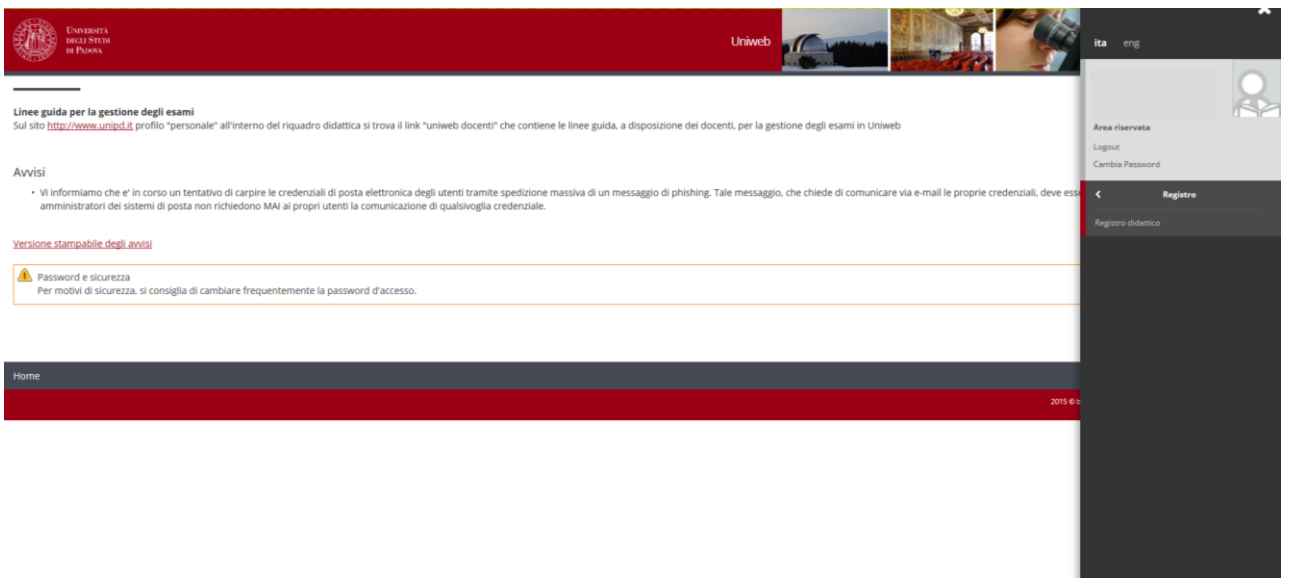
Università degli Studi di Padova

Uniweb

ita eng

Area riservata

Logout

Cambia Password

Registro

Registro didattico

Linee guida per la gestione degli esami
Sul sito http://www.unipd.it profilo "personale" all'interno del riquadro didattica si trova il link "uniweb docenti" che contiene le linee guida, a disposizione dei docenti, per la gestione degli esami in Uniweb

Avvisi

• Vi informiamo che e' in corso un tentativo di carpire le credenziali di posta elettronica degli utenti tramite spedizione massiva di un messaggio di phishing. Tale messaggio, che chiede di comunicare via e-mail le proprie credenziali, deve ess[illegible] amministratori dei sistemi di posta non richiedono MAI ai propri utenti la comunicazione di qualsivoglia credenziale.

Versione stampabile degli avvisi

Password e sicurezza
Per motivi di sicurezza, si consiglia di cambiare frequentemente la password d'accesso.

Home

2015 © b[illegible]